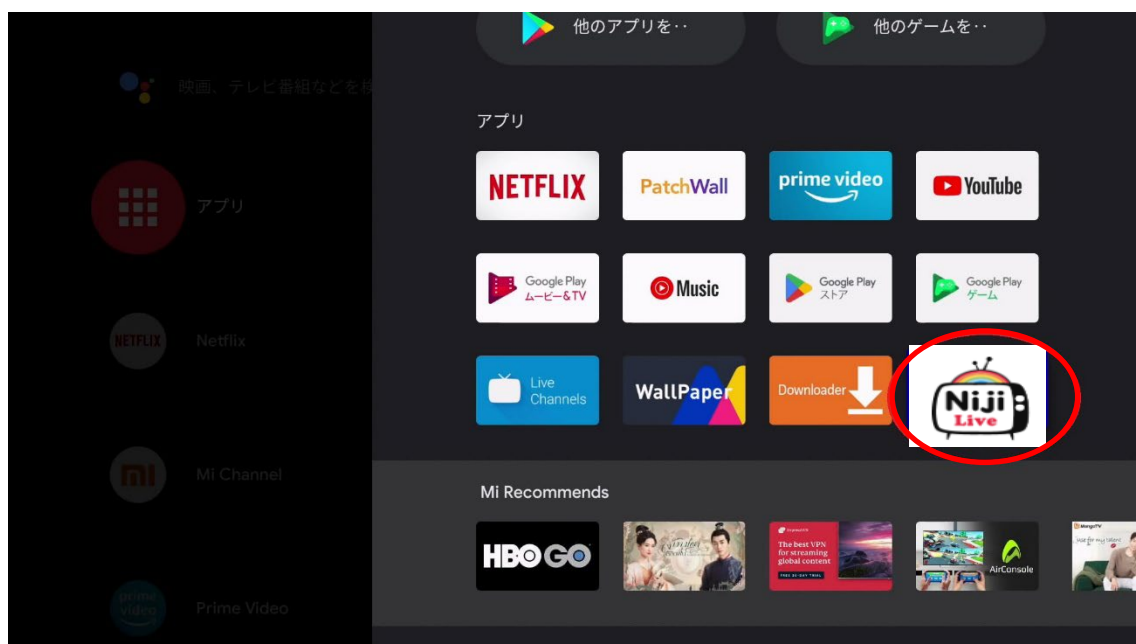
他のアプリを‥

他のゲームを‥

映画、テレビ番組などを検

アプリ

NETFLIX

Netflix

Mi Channel

prime video

Prime Video

アプリ

NETFLIX

PatchWall

prime video

YouTube

Google Play ムービー&TV

Music

Google Play ストア

Google Play ゲーム

Live Channels

WallPaper

Downloader

Niji Live

Mi Recommends

HBO GO

The best VPN for streaming global content

AirConsole

MangoTV